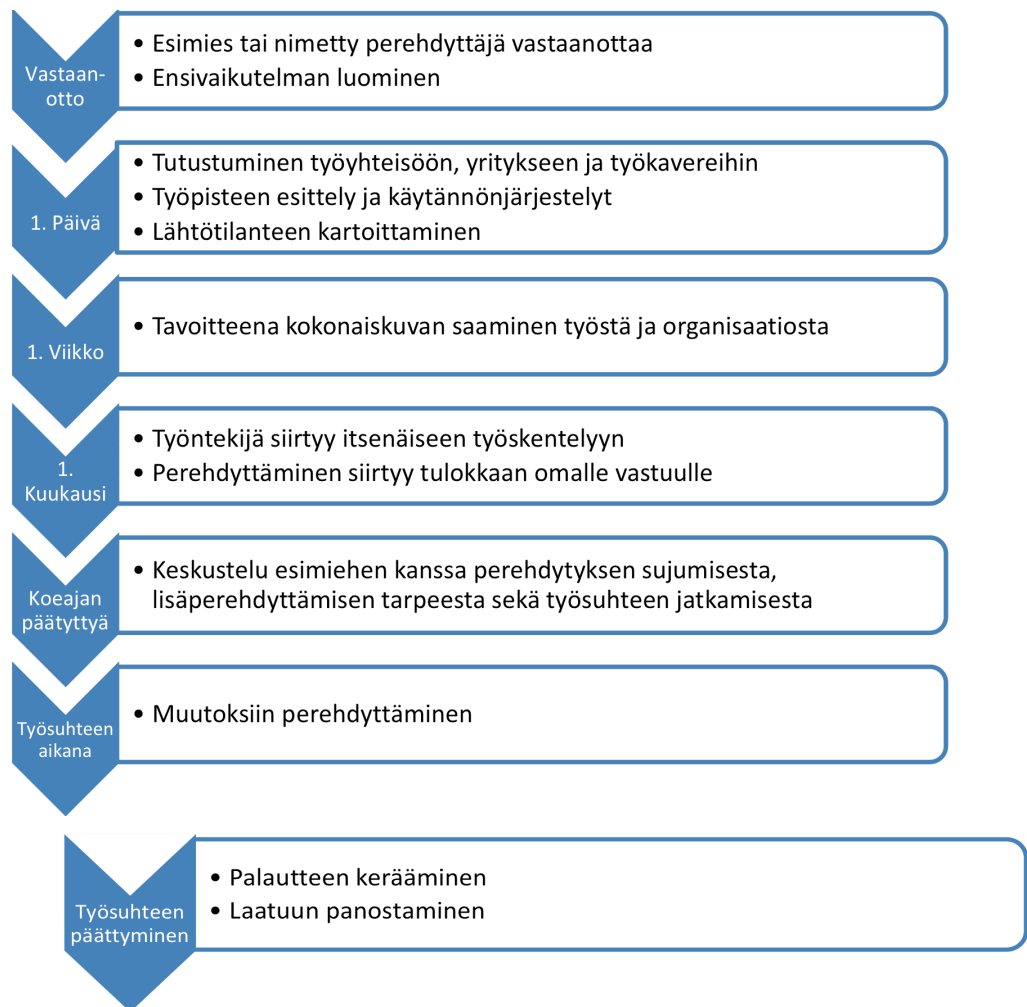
Vastaanotto

• Esimies tai nimetty perehdyttäjä vastaanottaa
• Ensivaikutelman luominen

1. Päivä

• Tutustuminen työyhteisöön, yritykseen ja työkavereihin
• Työpisteen esittely ja käytännönjärjestelyt
• Lähtötilanteen kartoittaminen

1. Viikko

• Tavoitteena kokonaiskuvan saaminen työstä ja organisaatiosta

1. Kuukausi

• Työntekijä siirtyy itsenäiseen työskentelyyn
• Perehdyttäminen siirtyy tulokkaan omalle vastuulle

Koeajan päätyttyä

• Keskustelu esimiehen kanssa perehdytyksen sujumisesta, lisäperehdyttämisen tarpeesta sekä työsuhteen jatkamisesta

Työsuhteen aikana

• Muutoksiin perehdyttäminen

Työsuhteen päättyminen

• Palautteen kerääminen
• Laatuun panostaminen